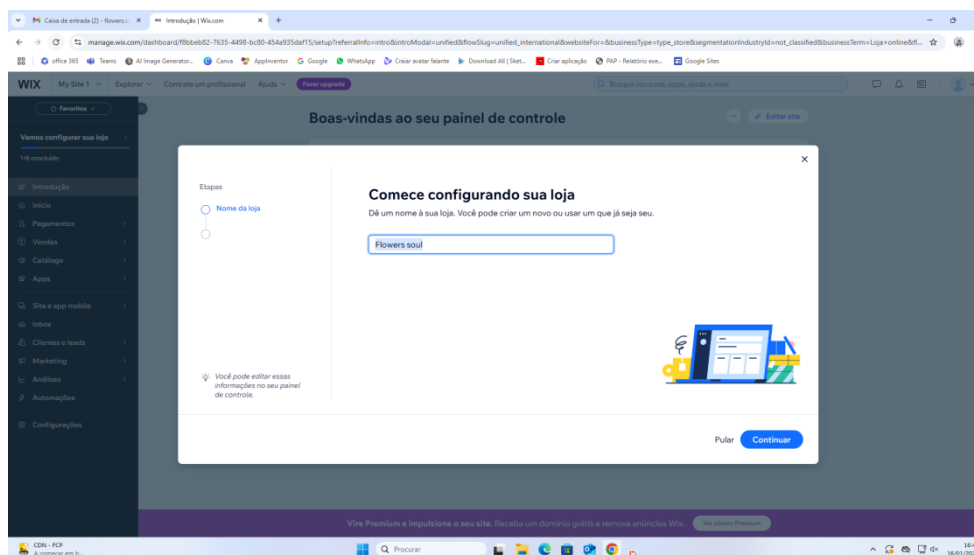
Caixa de entrada (2) - flowers.s ×   Introdução | Wix.com ×   +

manage.wix.com/dashboard/f8bbeb82-7635-4498-bc80-454a935daf15/setup?referralInfo=intro&introModal=unified&flowSlug=unified_international&websiteFor=&businessType=type_store&segmentationIndustryId=not_classified&businessTerm=Loja+online&fl...

office 365   Teams   AI Image Generator...   Canva   AppInventor   Google   WhatsApp   Criar avatar falante   Download All | Sket...   Criar aplicação   PAP - Relatório exe...   Google Sites

WIX   My Site 1   Explorar   Contrate um profissional   Ajuda   Fazer upgrade   Busque recursos, apps, ajuda e mais

Favoritos

Vamos configurar sua loja
1/6 concluído

Introdução
Início
Pagamentos
Vendas
Catálogo
Apps
Site e app mobile
Inbox
Clientes e leads
Marketing
Análises
Automações
Configurações

Boas-vindas ao seu painel de controle
Editar site

Etapas
Nome da loja

Comece configurando sua loja
Dê um nome à sua loja. Você pode criar um novo ou usar um que já seja seu.

Flowers soul

Você pode editar essas informações no seu painel de controle.

Pular   Continuar

Vire Premium e impulsione o seu site. Receba um domínio grátis e remova anúncios Wix.   Ver planos Premium

CDN - FCP
A começar em b...

Procurar